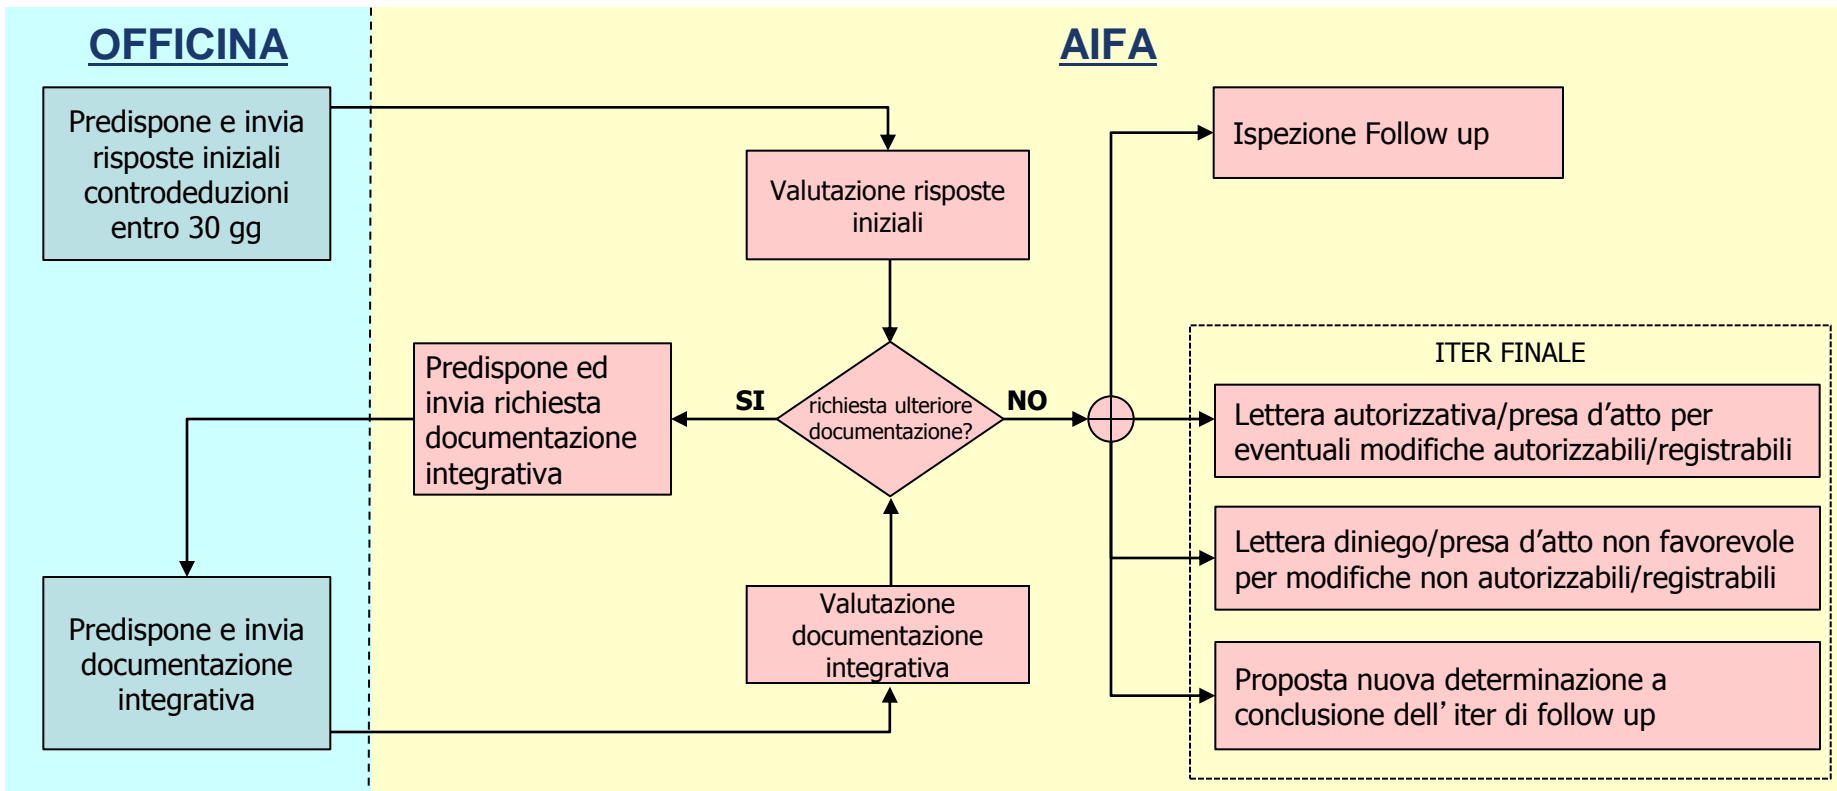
OFFICINA

AIFA

Predispone e invia risposte iniziali controdeduzioni entro 30 gg

Valutazione risposte iniziali

Ispezione Follow up

Predispone ed invia richiesta documentazione integrativa

SI

richiesta ulteriore documentazione?

NO

ITER FINALE

Lettera autorizzativa/presa d'atto per eventuali modifiche autorizzabili/registrabili

Lettera diniego/presa d'atto non favorevole per modifiche non autorizzabili/registrabili

Predispone e invia documentazione integrativa

Valutazione documentazione integrativa

Proposta nuova determinazione a conclusione dell' iter di follow up